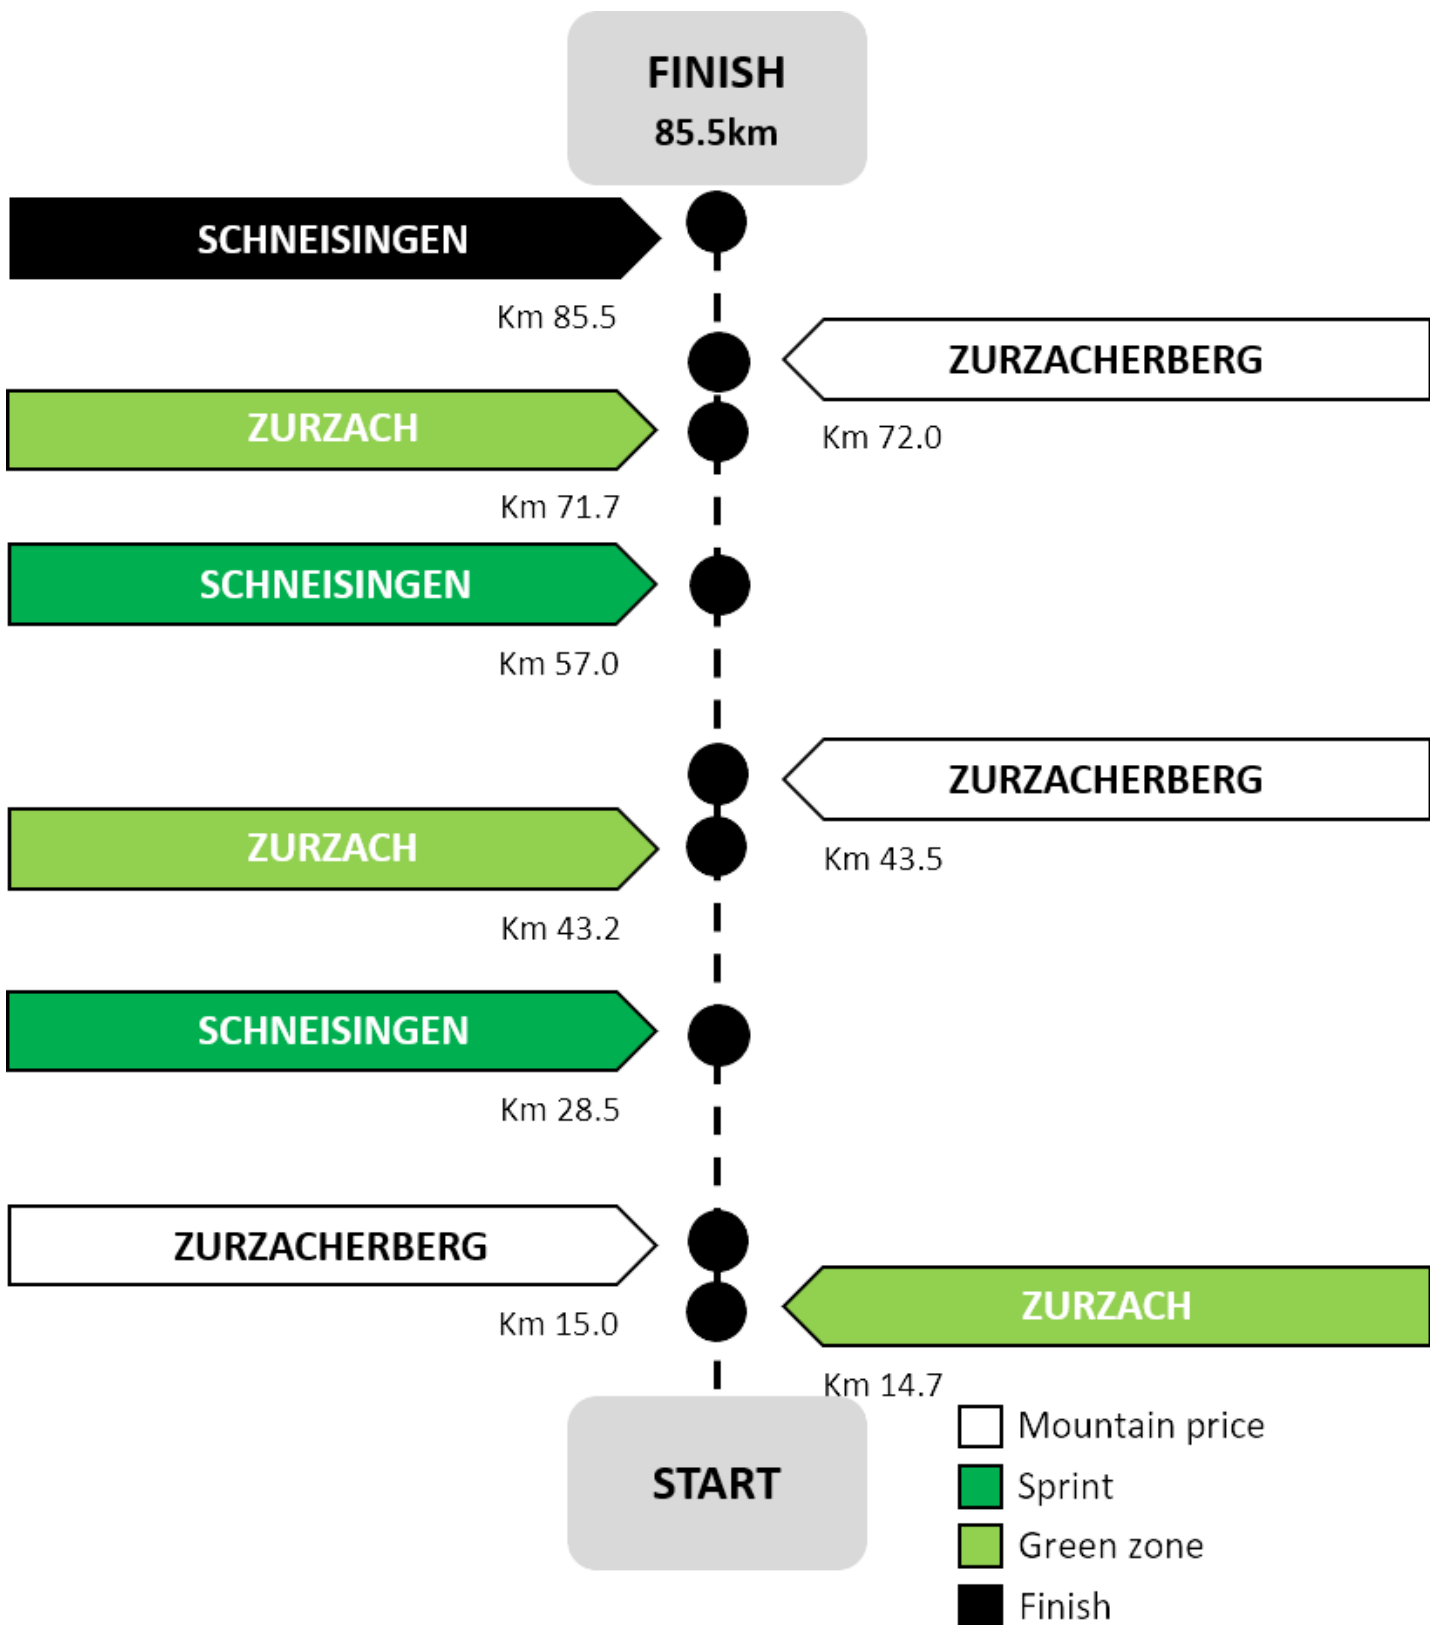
FINISH
85.5km

SCHNEISINGEN
Km 85.5

ZURZACHERBERG
Km 72.0

ZURZACH
Km 71.7

SCHNEISINGEN
Km 57.0

ZURZACHERBERG
Km 43.5

ZURZACH
Km 43.2

SCHNEISINGEN
Km 28.5

ZURZACHERBERG
Km 15.0

ZURZACH
Km 14.7

START

Mountain price
Sprint
Green zone
Finish